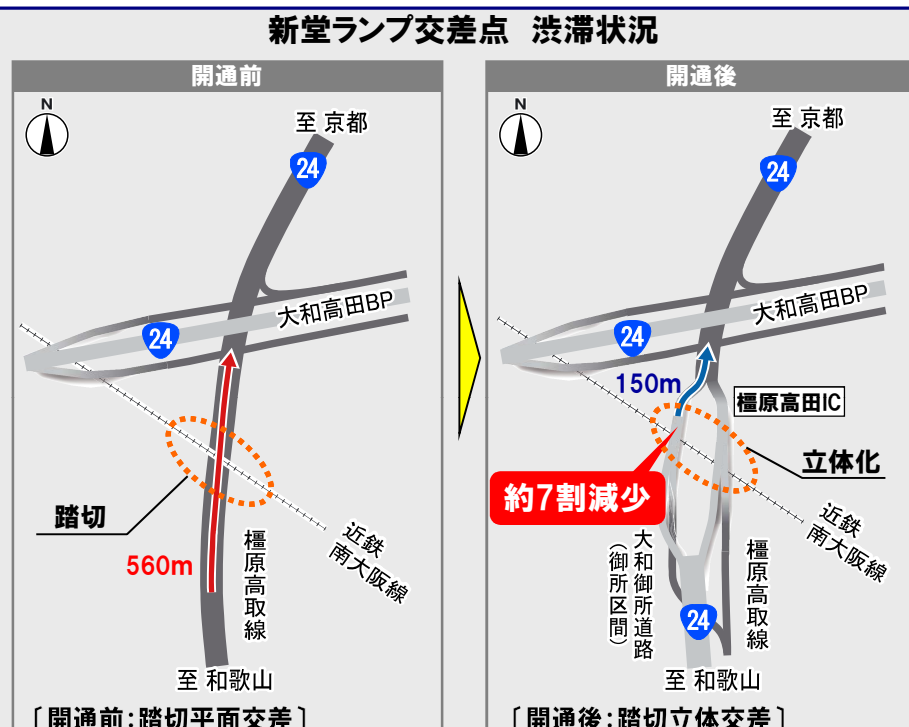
新堂ランプ交差点 渋滞状況

開通前

N

至 京都

24

大和高田BP

24

踏切

560m

橿原高取線

近鉄南大阪線

至 和歌山

〔開通前:踏切平面交差〕

開通後

N

至 京都

24

大和高田BP

24

150m

橿原高田IC

立体化

約7割減少

大和御所道路(御所区間)

24

橿原高取線

近鉄南大阪線

至 和歌山

〔開通後:踏切立体交差〕